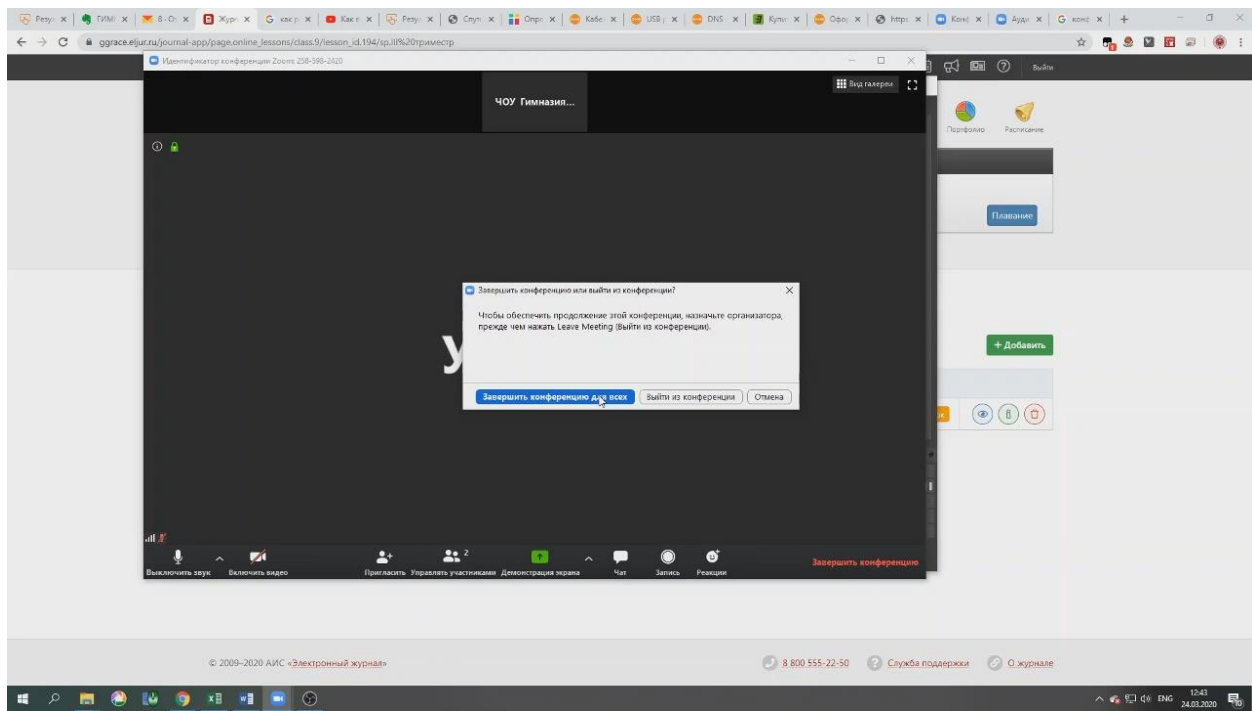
Резул | ГИМН | 8-От | Журн | как р | Как в | Резул | Спут | Опро | Кабе | USB | DNS | Купи | Офор | https | Конф | Ауди | конф

ggrace.eljur.ru/journal-app/page.online_lessons/class.9/lesson_id.194/sp.III%20триместр

Выйти

Идентификатор конференции Zoom: 258-398-2420

ЧОУ Гимназия...

Вид галереи

Портфолио Расписание

Плавание

+ Добавить

Завершить конференцию или выйти из конференции?

Чтобы обеспечить продолжение этой конференции, назначьте организатора, прежде чем нажать Leave Meeting (Выйти из конференции).

Завершить конференцию для всех | Выйти из конференции | Отмена

Выключить звук | Включить видео | Пригласить | 2 Управлять участниками | Демонстрация экрана | Чат | Запись | Реакции | Завершить конференцию

© 2009–2020 АИС «Электронный журнал»

8 800 555-22-50 | Служба поддержки | О журнале

ENG 12:43 24.03.2020